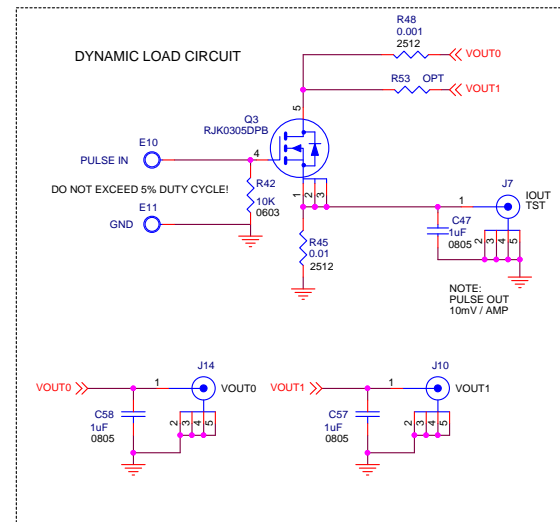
DYNAMIC LOAD CIRCUIT

R48
0.001
2512

VOUT0

R53 OPT

VOUT1

5

Q3
RJK0305DPB

E10

PULSE IN

4

DO NOT EXCEED 5% DUTY CYCLE!

R42
10K
0603

E11

GND

1 2 3

1

J7

IOUT
TST

C47
1uF
0805

2 3 4 5

R45
0.01
2512

NOTE:
PULSE OUT
10mV / AMP

VOUT0

1

J14

VOUT0

C58
1uF
0805

2 3 4 5

VOUT1

1

J10

VOUT1

C57
1uF
0805

2 3 4 5